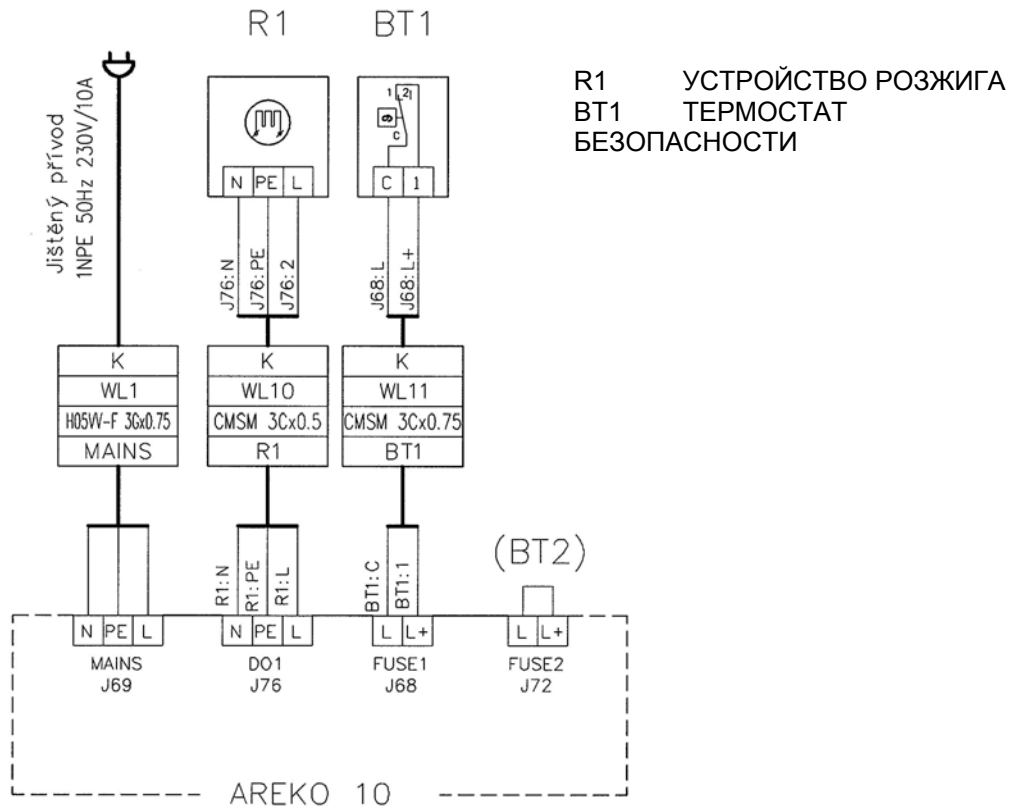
R1 BT1

R1 УСТРОЙСТВО РОЗЖИГА
BT1 ТЕРМОСТАТ БЕЗОПАСНОСТИ

Jištěný přívod
1NPE 50Hz 230V/10A

1 2
9
C

N PE L

C 1

J76:N J76:PE J76:2

J68:L J68:L+

| K |
|---|
| WL1 |
| H05W-F 3Gx0.75 |
| MAINS |

| K |
|---|
| WL10 |
| CMSM 3Cx0.5 |
| R1 |

| K |
|---|
| WL11 |
| CMSM 3Cx0.75 |
| BT1 |

(BT2)

R1:N R1:PE R1:L

BT1:C BT1:1

N PE L

N PE L

L L+

L L+

MAINS
J69

DO1
J76

FUSE1
J68

FUSE2
J72

AREKO 10